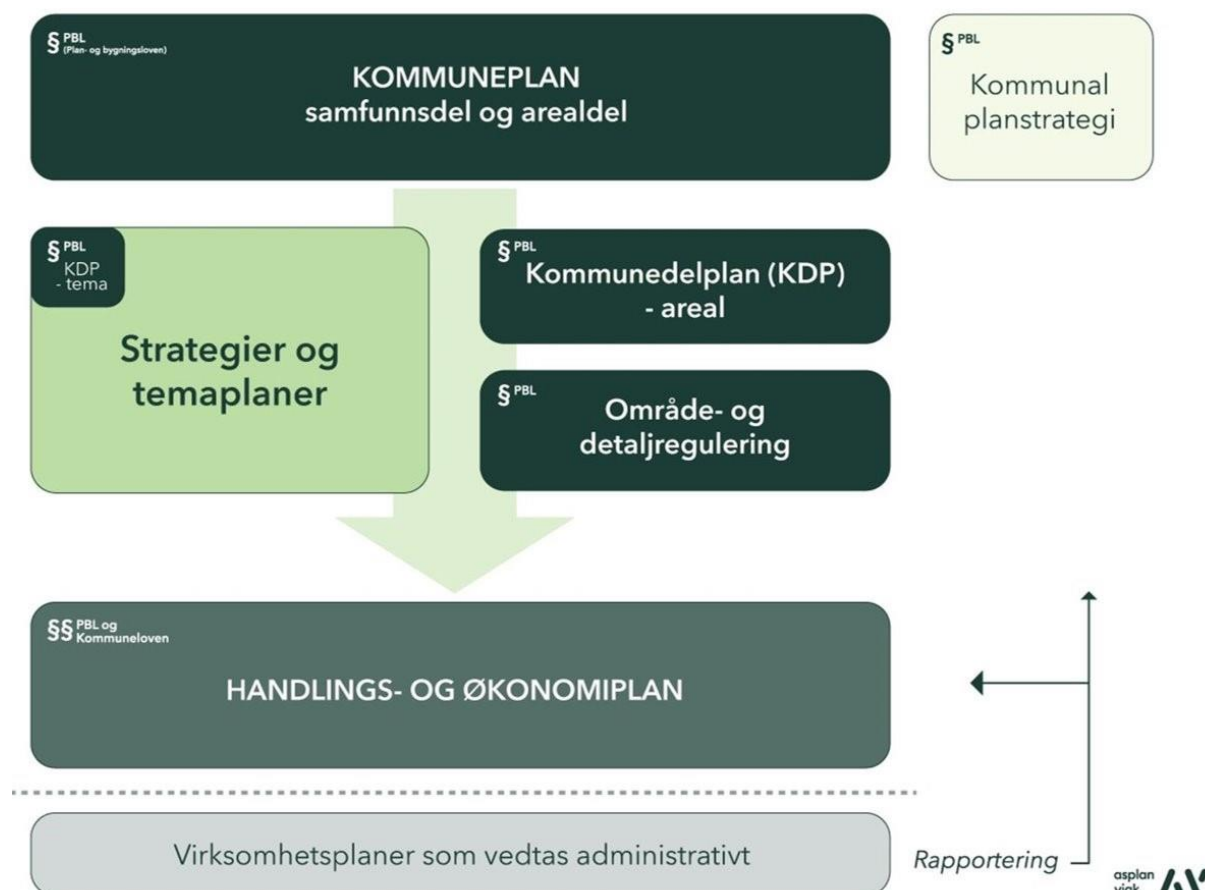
§ PBL (Plan- og bygningsloven)
KOMMUNEPLAN
samfunnsdel og arealdel

§ PBL
Kommunal planstrategi

§ PBL
KDP
- tema

Strategier og temaplaner

§ PBL
Kommunedelplan (KDP)
- areal

§ PBL
Område- og detaljregulering

§§ PBL og Kommuneloven
HANDLINGS- OG ØKONOMIPLAN

Virksomhetsplaner som vedtas administrativt

Rapportering

asplan viak